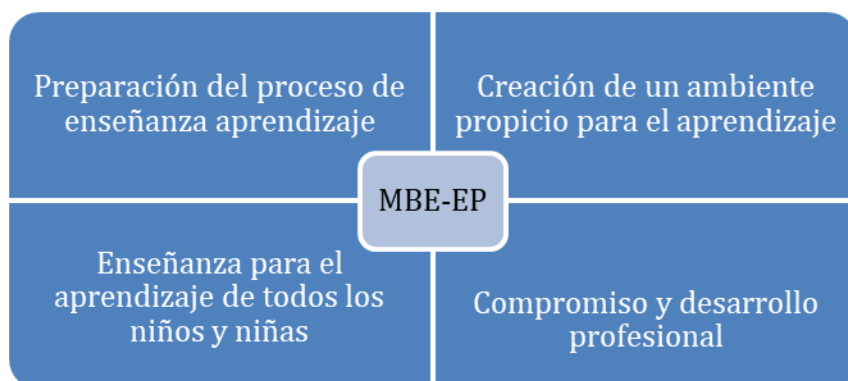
Preparación del proceso de enseñanza aprendizaje

Creación de un ambiente propicio para el aprendizaje

MBE-EP

Enseñanza para el aprendizaje de todos los niños y niñas

Compromiso y desarrollo profesional